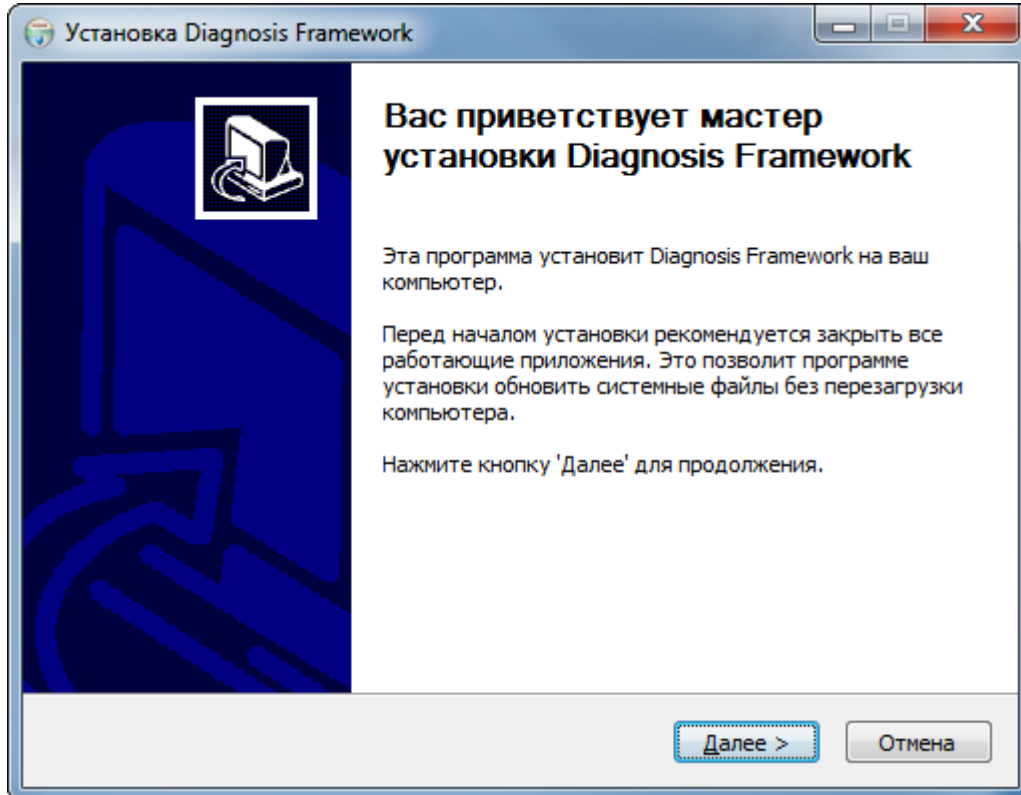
Установка Diagnosis Framework

Вас приветствует мастер установки Diagnosis Framework

Эта программа установит Diagnosis Framework на ваш компьютер.

Перед началом установки рекомендуется закрыть все работающие приложения. Это позволит программе установки обновить системные файлы без перезагрузки компьютера.

Нажмите кнопку 'Далее' для продолжения.

Далее >

Отмена